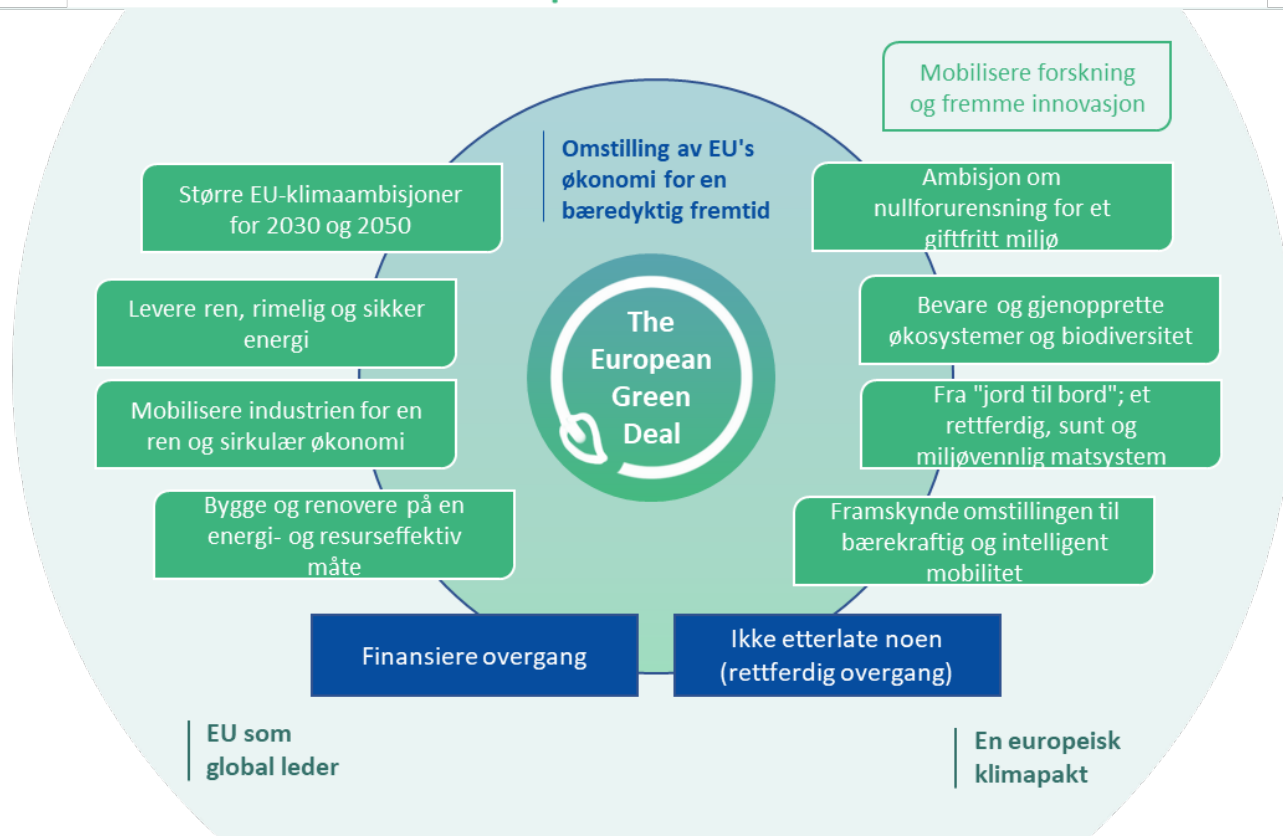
Mobilisere forskning og fremme innovasjon

Omstilling av EU's økonomi for en bæredyktig fremtid

Større EU-klimaambisjoner for 2030 og 2050

Ambisjon om nullforurensning for et giftfritt miljø

Levere ren, rimelig og sikker energi

Bevare og gjenopprette økosystemer og biodiversitet

The European Green Deal

Mobilisere industrien for en ren og sirkulær økonomi

Fra "jord til bord"; et rettferdig, sunt og miljøvennlig matsystem

Bygge og renovere på en energi- og resurseffektiv måte

Framskynde omstillingen til bærekraftig og intelligent mobilitet

Finansiere overgang

Ikke etterlate noen (rettferdig overgang)

EU som global leder

En europeisk klimapakt